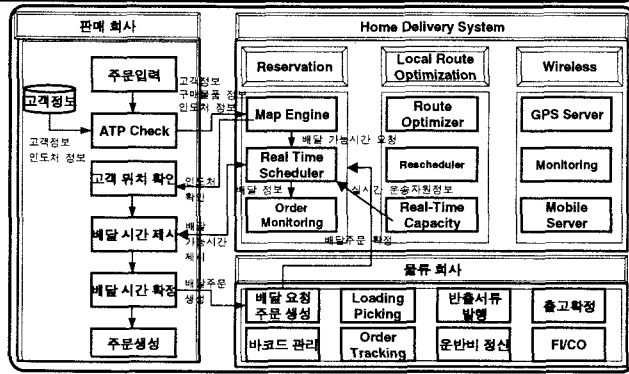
판매 회사

주문입력

고객정보

ATP Check

고객정보
인도처 정보

고객 위치 확인

배달 시간 제시

배달 시간 확정

주문생성

고객정보
구매물품 정보
인도처 정보

인도처
확인

배달
가능시간
제시

배달주문
생성

Home Delivery System

Reservation

Map Engine

Real Time Scheduler

Order Monitoring

배달 가능시간 요청

배달 정보

Local Route Optimization

Route Optimizer

Rescheduler

Real-Time Capacity

실시간 운송자원정보

배달주문 확정

Wireless

GPS Server

Monitoring

Mobile Server

물류 회사

배달 요청
주문 생성

Loading
Picking

반출서류
발행

출고확정

바코드 관리

Order
Tracking

운반비 정산

FI/CO